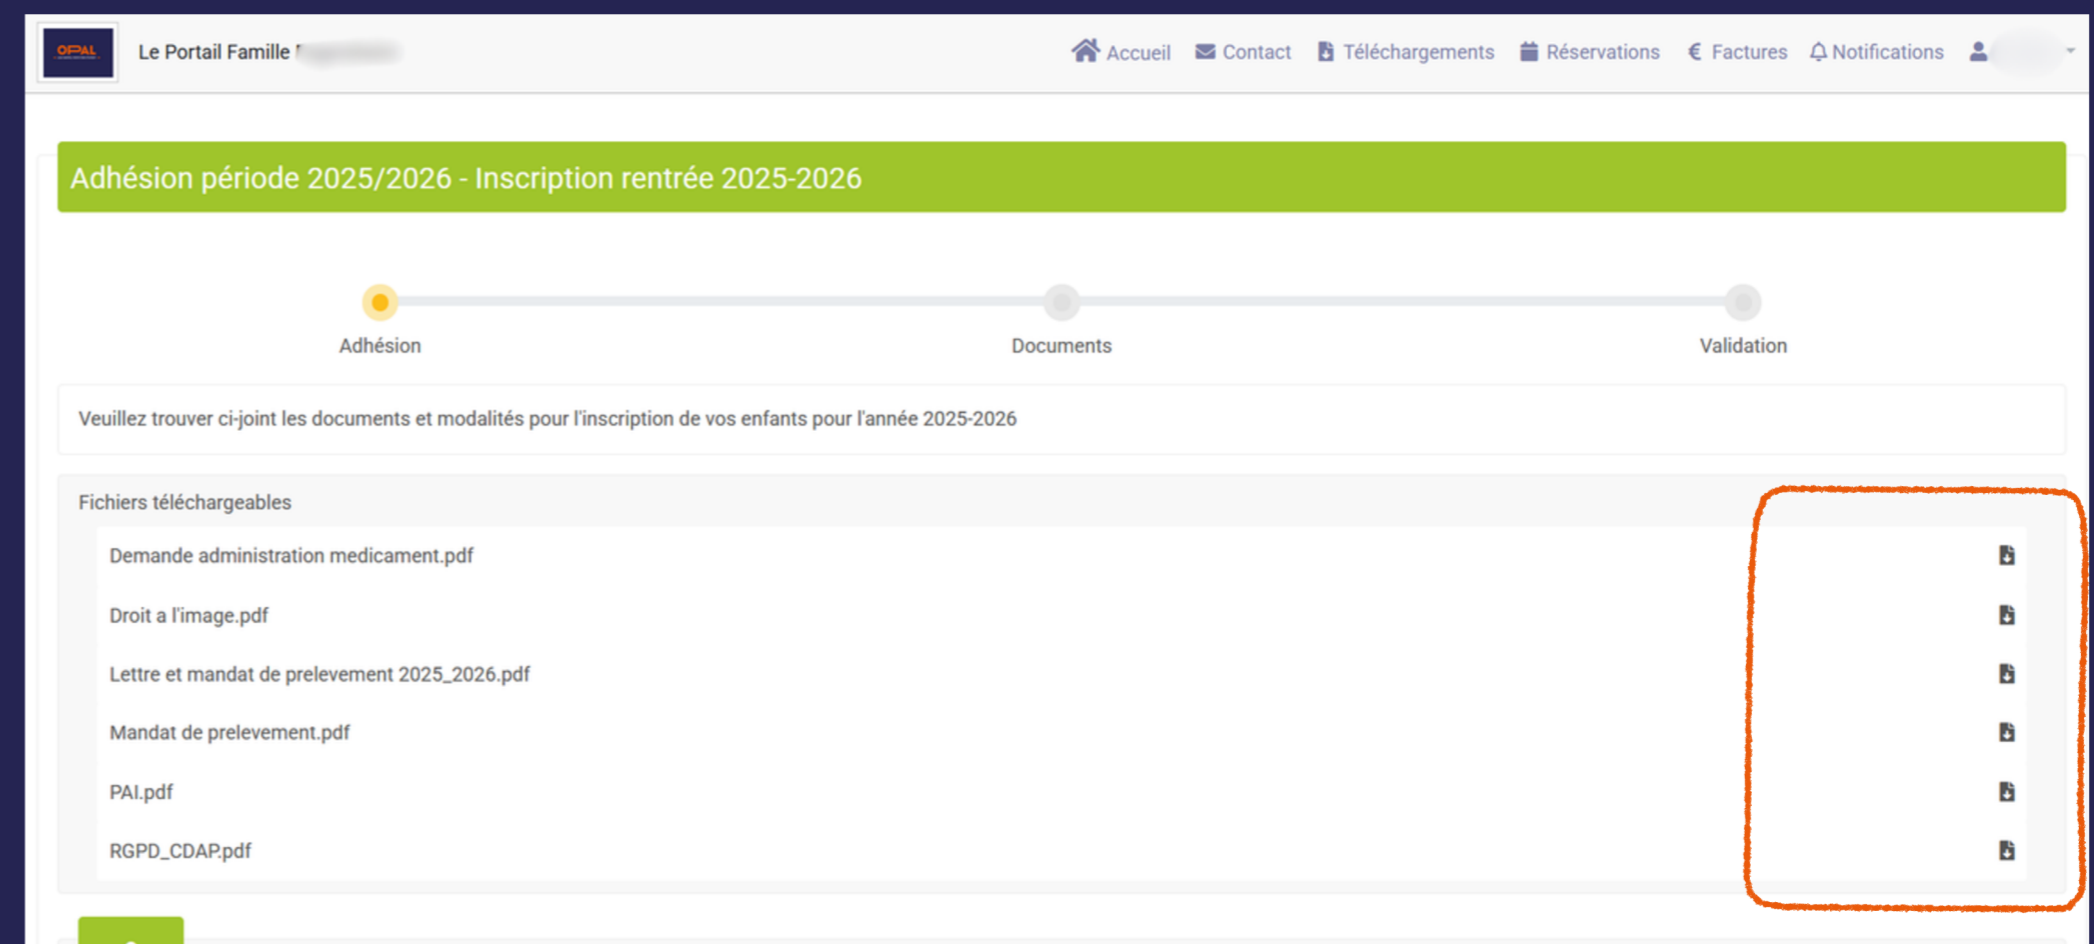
OPAL

Le Portail Famille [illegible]

Accueil Contact Téléchargements Réservations Factures Notifications

Adhésion période 2025/2026 - Inscription rentrée 2025-2026

Adhésion Documents Validation

Veuillez trouver ci-joint les documents et modalités pour l'inscription de vos enfants pour l'année 2025-2026

Fichiers téléchargeables

Demande administration medicament.pdf

Droit a l'image.pdf

Lettre et mandat de prelevement 2025_2026.pdf

Mandat de prelevement.pdf

PAI.pdf

RGPD_CDAP.pdf